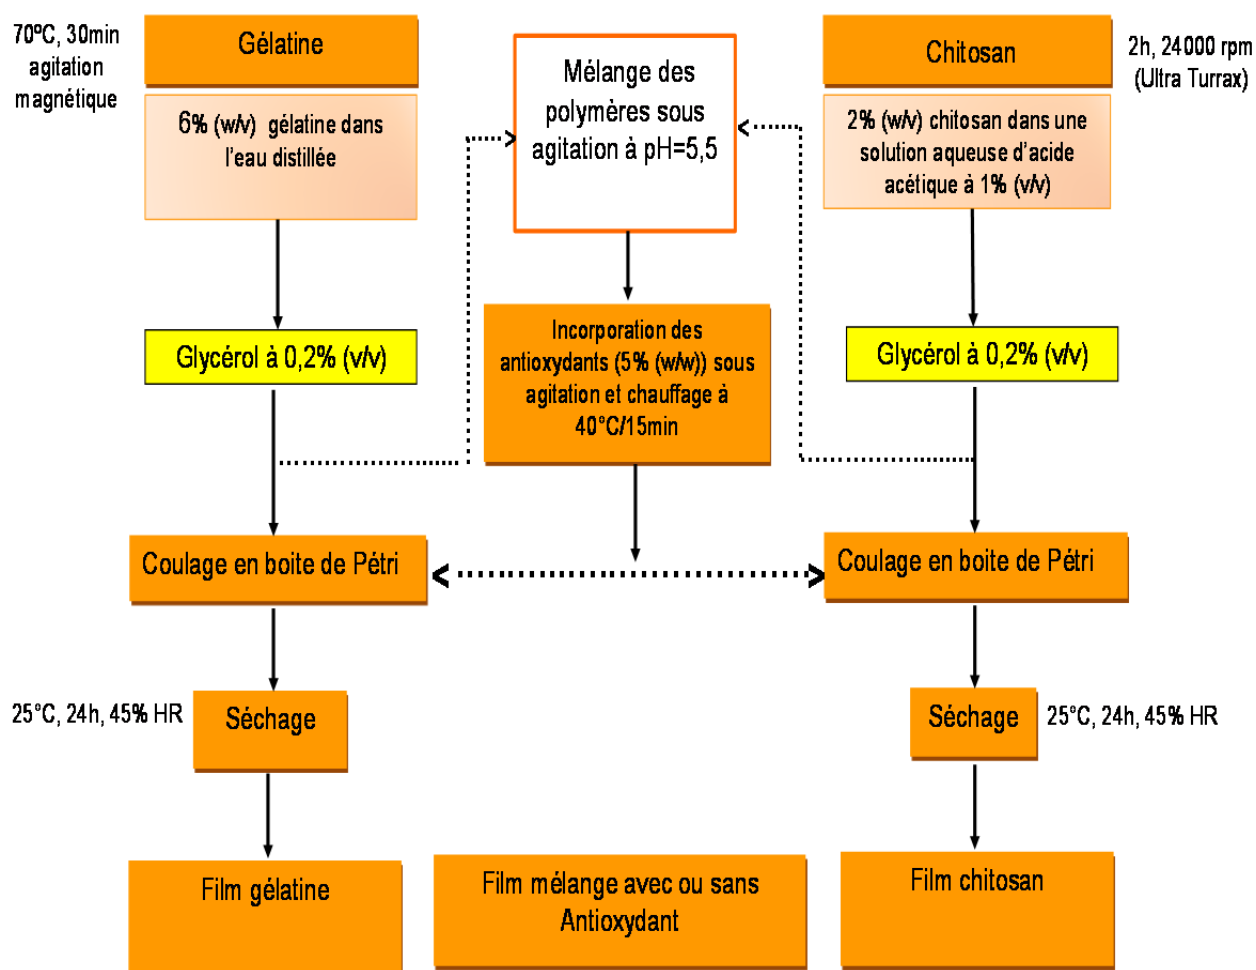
70ºC, 30min agitation magnétique

Gélatine

6% (w/v) gélatine dans l'eau distillée

Mélange des polymères sous agitation à pH=5,5

Chitosan

2h, 24000 rpm (Ultra Turrax)

2% (w/v) chitosan dans une solution aqueuse d'acide acétique à 1% (v/v)

Glycérol à 0,2% (v/v)

Incorporation des antioxydants (5% (w/w)) sous agitation et chauffage à 40°C/15min

Glycérol à 0,2% (v/v)

Coulage en boite de Pétri

Coulage en boite de Pétri

25°C, 24h, 45% HR

Séchage

Séchage

25°C, 24h, 45% HR

Film gélatine

Film mélange avec ou sans Antioxydant

Film chitosan